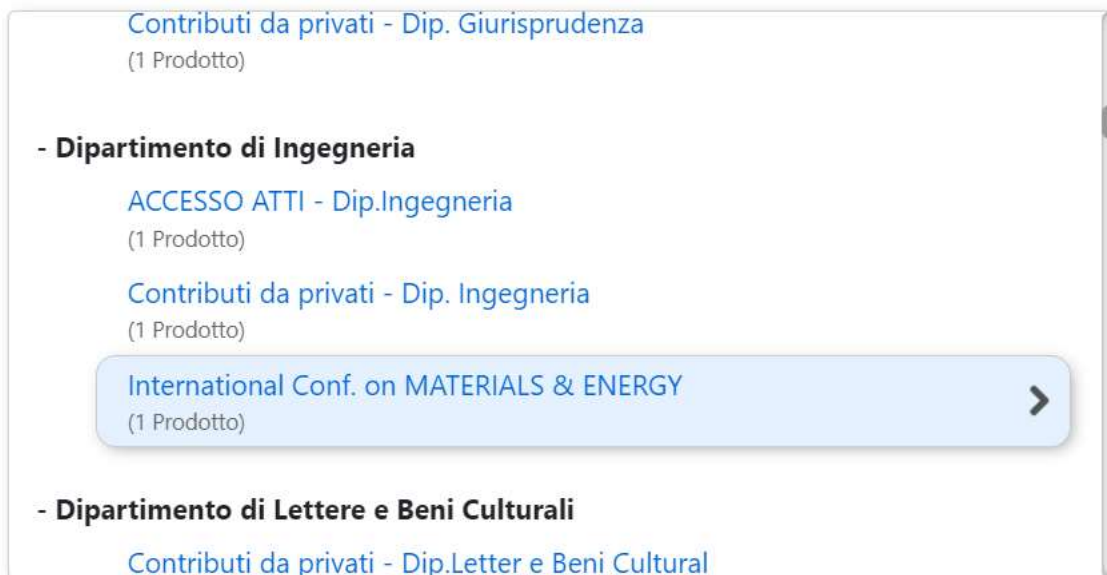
Contributi da privati - Dip. Giurisprudenza
(1 Prodotto)

- Dipartimento di Ingegneria

ACCESSO ATTI - Dip.Ingegneria
(1 Prodotto)

Contributi da privati - Dip. Ingegneria
(1 Prodotto)

International Conf. on MATERIALS & ENERGY
(1 Prodotto)

- Dipartimento di Lettere e Beni Culturali

Contributi da privati - Dip.Letter e Beni Cultural